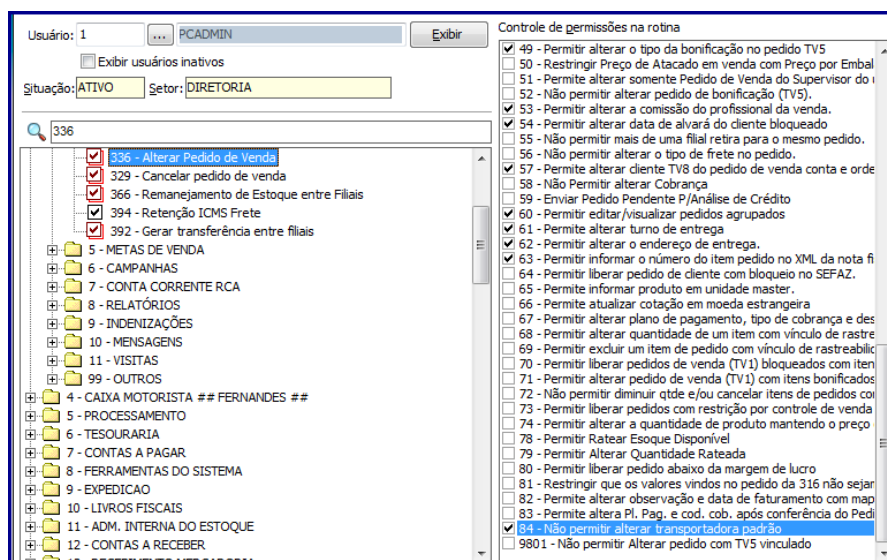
Usuário: 1 ... PCADMIN Exibir

Exibir usuários inativos

Situação: ATIVO Setor: DIRETORIA

336

336 - Alterar Pedido de Venda
329 - Cancelar pedido de venda
366 - Remanejamento de Estoque entre Filiais
394 - Retenção ICMS Frete
392 - Gerar transferência entre filiais
5 - METAS DE VENDA
6 - CAMPANHAS
7 - CONTA CORRENTE RCA
8 - RELATÓRIOS
9 - INDENIZAÇÕES
10 - MENSAGENS
11 - VISITAS
99 - OUTROS
4 - CAIXA MOTORISTA ## FERNANDES ##
5 - PROCESSAMENTO
6 - TESOURARIA
7 - CONTAS A PAGAR
8 - FERRAMENTAS DO SISTEMA
9 - EXPEDICAO
10 - LIVROS FISCAIS
11 - ADM. INTERNA DO ESTOQUE
12 - CONTAS A RECEBER
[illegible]

Controle de permissões na rotina

49 - Permitir alterar o tipo da bonificação no pedido TV5
50 - Restringir Preço de Atacado em venda com Preço por Embal
51 - Permite alterar somente Pedido de Venda do Supervisor do
52 - Não permitir alterar pedido de bonificação (TV5).
53 - Permitir alterar a comissão do profissional da venda.
54 - Permitir alterar data de alvará do cliente bloqueado
55 - Não permitir mais de uma filial retira para o mesmo pedido.
56 - Não permitir alterar o tipo de frete no pedido.
57 - Permitir alterar cliente TV8 do pedido de venda conta e orde
58 - Não Permitir alterar Cobrança
59 - Enviar Pedido Pendente P/Análise de Crédito
60 - Permitir editar/visualizar pedidos agrupados
61 - Permite alterar turno de entrega
62 - Permitir alterar o endereço de entrega.
63 - Permitir informar o número do item pedido no XML da nota fi
64 - Permitir liberar pedido de cliente com bloqueio no SEFAZ.
65 - Permitir informar produto em unidade master.
66 - Permite atualizar cotação em moeda estrangeira
67 - Permitir alterar plano de pagamento, tipo de cobrança e des
68 - Permitir alterar quantidade de um item com vínculo de rastre
69 - Permitir excluir um item de pedido com vínculo de rastreabilic
70 - Permitir liberar pedidos de venda (TV1) bloqueados com iten
71 - Permitir alterar pedido de venda (TV1) com itens bonificados
72 - Não permitir diminuir qtde e/ou cancelar itens de pedidos co
73 - Permitir liberar pedidos com restrição por controle de venda
74 - Permitir alterar a quantidade de produto mantendo o preço
78 - Permitir Ratear Esoque Disponível
79 - Permitir Alterar Quantidade Rateada
80 - Permitir liberar pedido abaixo da margem de lucro
81 - Restringir que os valores vindos no pedido da 316 não sejar
82 - Permite alterar observação e data de faturamento com map
83 - Permite altera Pl. Pag. e cod. cob. após conferência do Pedi
84 - Não permitir alterar transportadora padrão
9801 - Não permitir Alterar pedido com TV5 vinculado